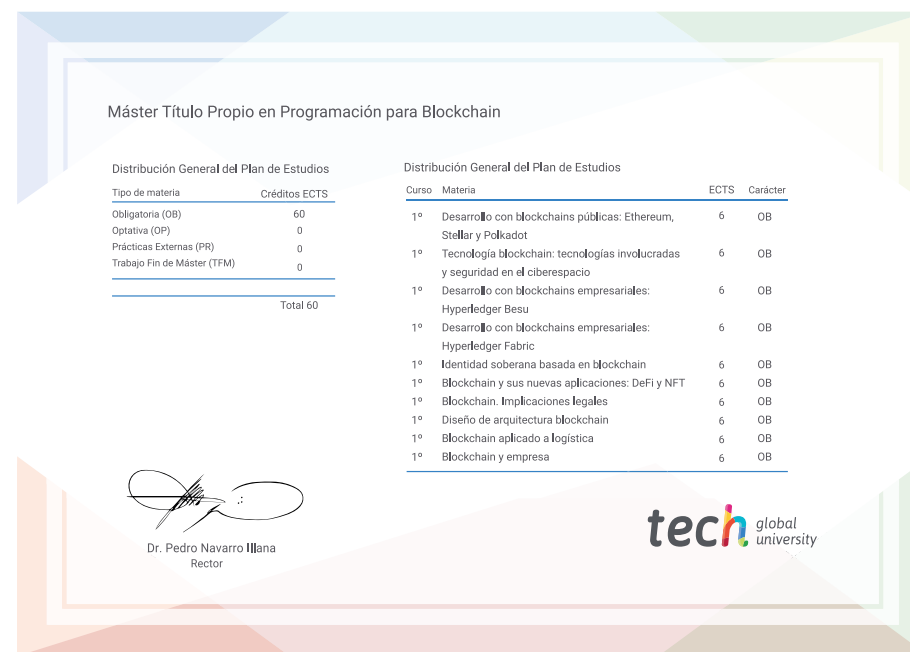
Máster Título Propio en Programación para Blockchain

Distribución General del Plan de Estudios

| Tipo de materia | Créditos ECTS |
|---|---|
| Obligatoria (OB) | 60 |
| Optativa (OP) | 0 |
| Prácticas Externas (PR) | 0 |
| Trabajo Fin de Máster (TFM) | 0 |
| | Total 60 |

Distribución General del Plan de Estudios

| Curso | Materia | ECTS | Carácter |
|---|---|---|---|
| 1º | Desarrollo con blockchains públicas: Ethereum, Stellar y Polkadot | 6 | OB |
| 1º | Tecnología blockchain: tecnologías involucradas y seguridad en el ciberespacio | 6 | OB |
| 1º | Desarrollo con blockchains empresariales: Hyperledger Besu | 6 | OB |
| 1º | Desarrollo con blockchains empresariales: Hyperledger Fabric | 6 | OB |
| 1º | Identidad soberana basada en blockchain | 6 | OB |
| 1º | Blockchain y sus nuevas aplicaciones: DeFi y NFT | 6 | OB |
| 1º | Blockchain. Implicaciones legales | 6 | OB |
| 1º | Diseño de arquitectura blockchain | 6 | OB |
| 1º | Blockchain aplicado a logística | 6 | OB |
| 1º | Blockchain y empresa | 6 | OB |

Dr. Pedro Navarro Illana
Rector

tech global university